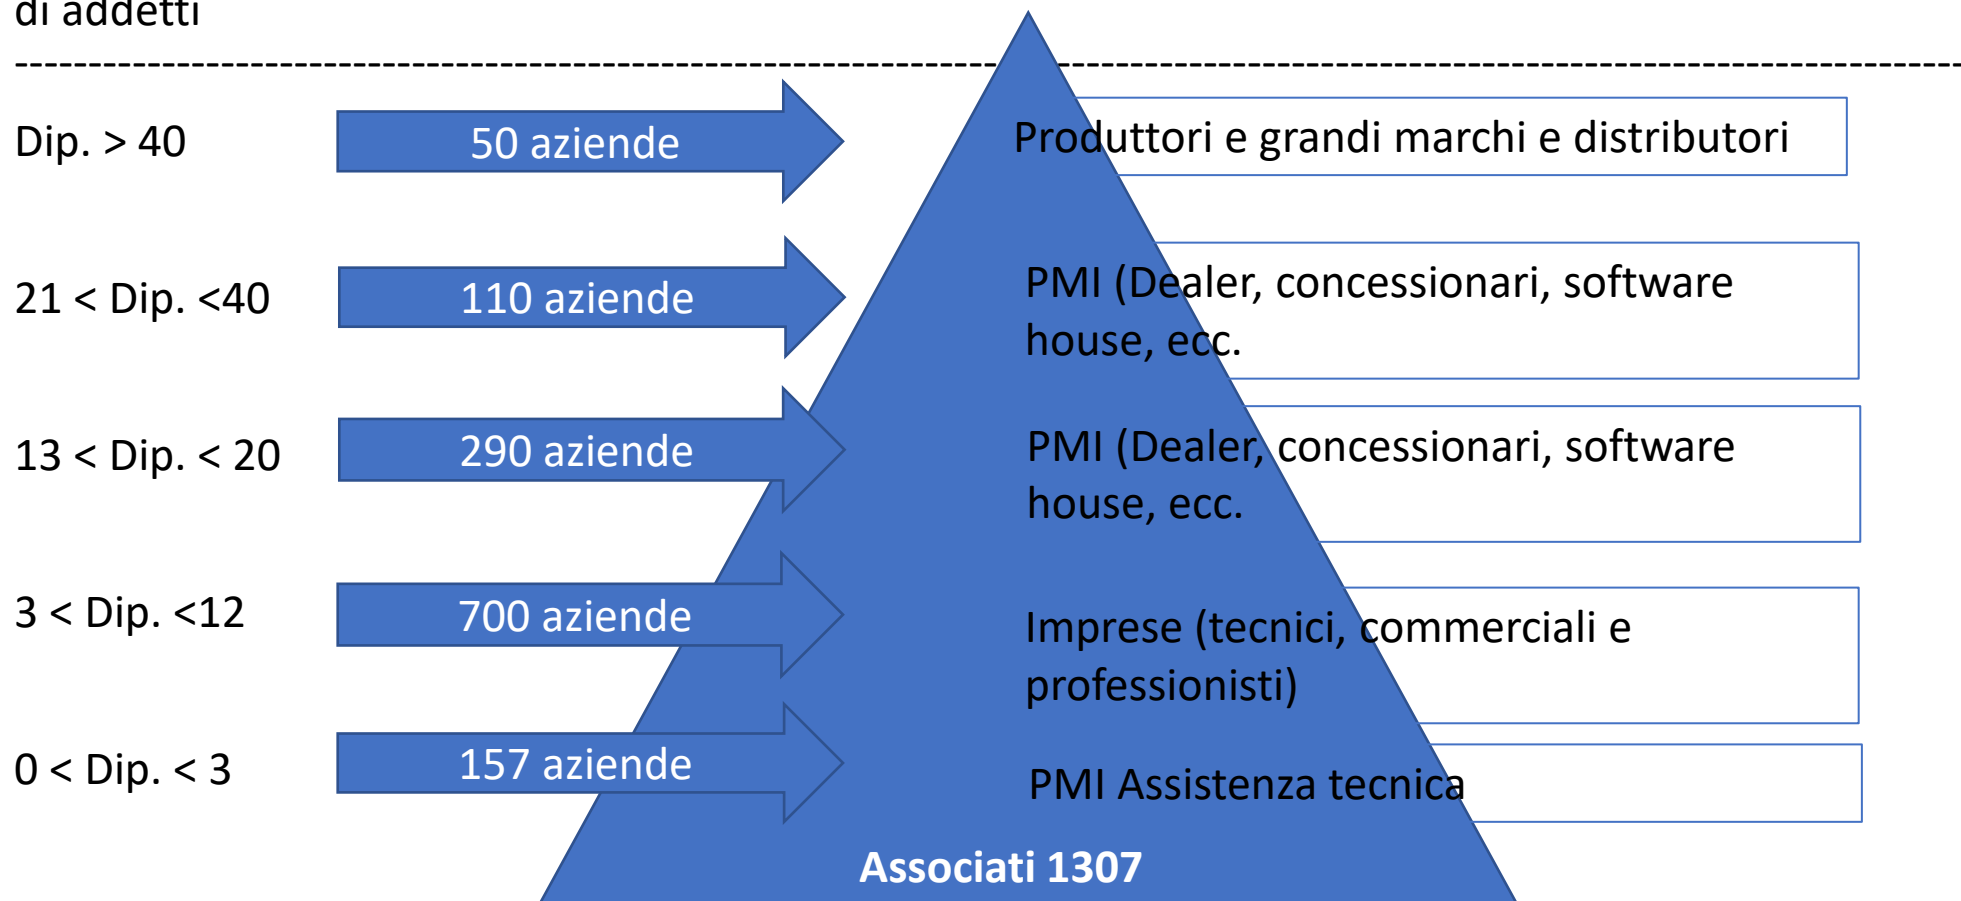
di addetti

Dip. > 40

50 aziende

Produttori e grandi marchi e distributori

21 < Dip. <40

110 aziende

PMI (Dealer, concessionari, software house, ecc.

13 < Dip. < 20

290 aziende

PMI (Dealer, concessionari, software house, ecc.

3 < Dip. <12

700 aziende

Imprese (tecnici, commerciali e professionisti)

0 < Dip. < 3

157 aziende

PMI Assistenza tecnica

Associati 1307